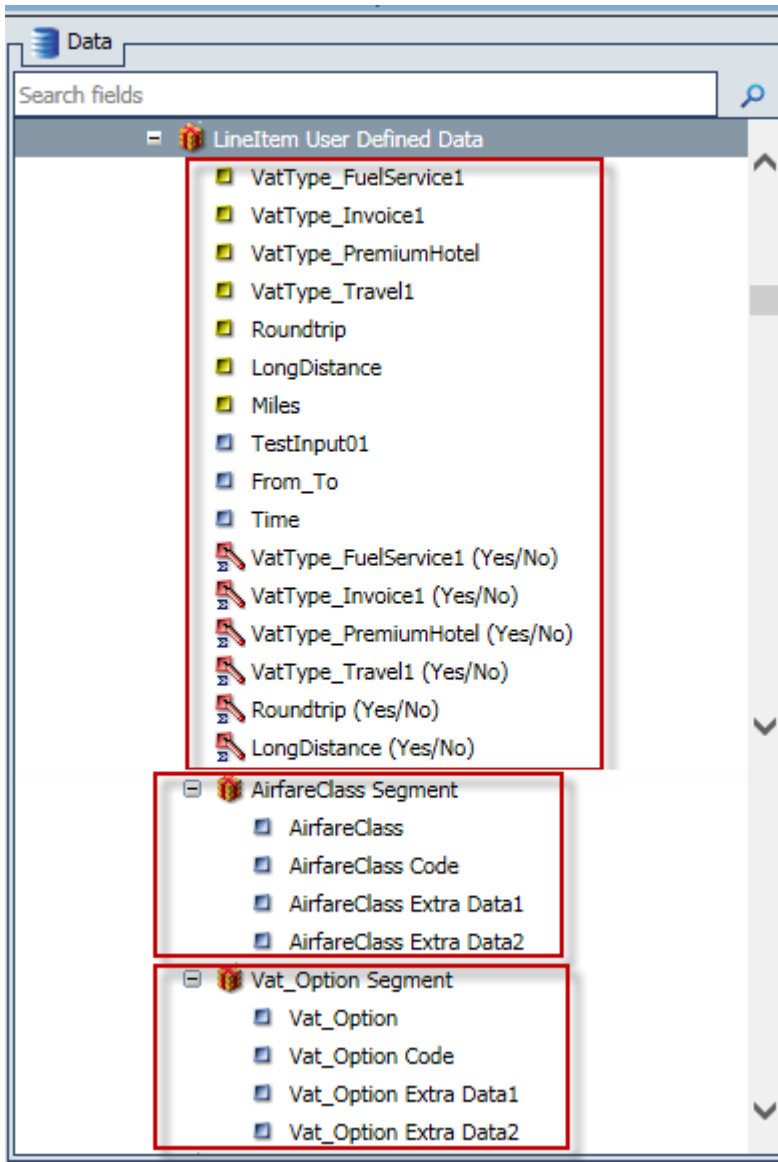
Data

Search fields

LineItem User Defined Data

VatType_FuelService1

VatType_Invoice1

VatType_PremiumHotel

VatType_Travel1

Roundtrip

LongDistance

Miles

TestInput01

From_To

Time

VatType_FuelService1 (Yes/No)

VatType_Invoice1 (Yes/No)

VatType_PremiumHotel (Yes/No)

VatType_Travel1 (Yes/No)

Roundtrip (Yes/No)

LongDistance (Yes/No)

AirfareClass Segment

AirfareClass

AirfareClass Code

AirfareClass Extra Data1

AirfareClass Extra Data2

Vat_Option Segment

Vat_Option

Vat_Option Code

Vat_Option Extra Data1

Vat_Option Extra Data2